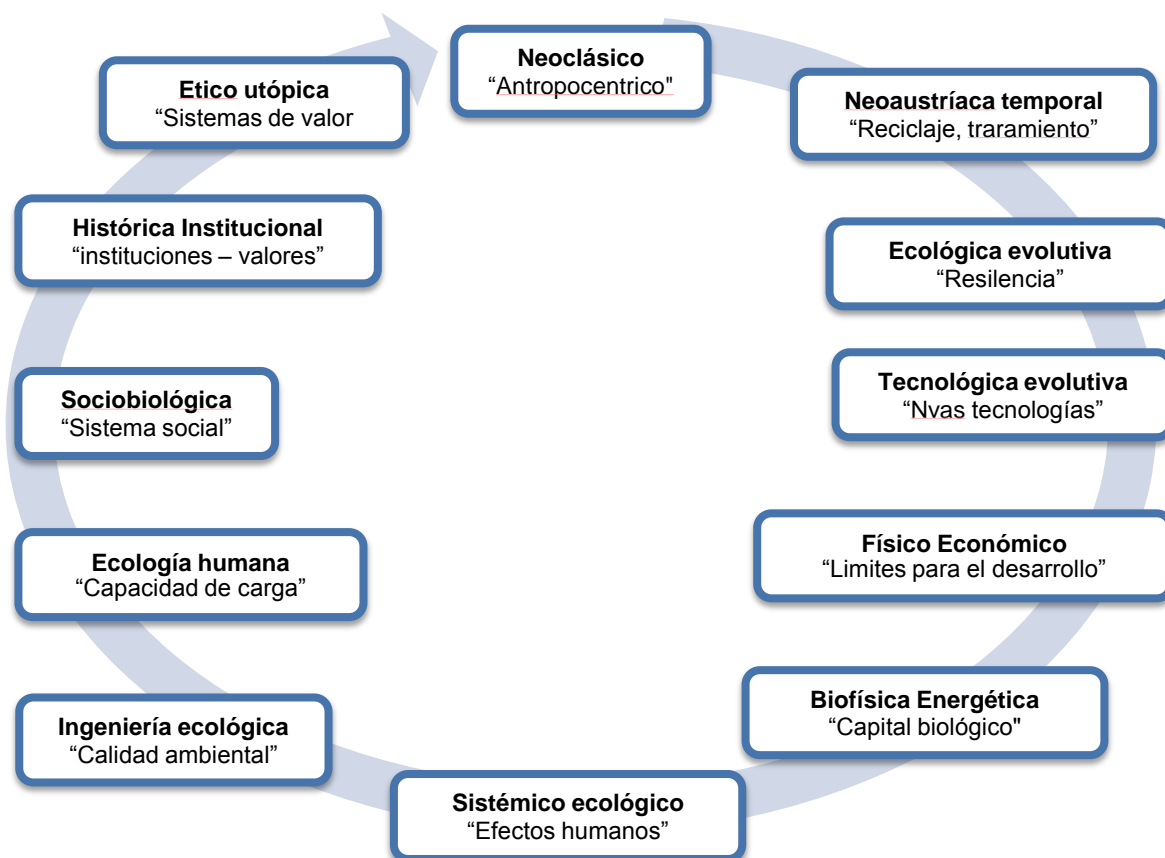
**Neoclásico**
"Antropocentrico"

**Neoaustríaca temporal**
"Reciclaje, traramiento"

**Ecológica evolutiva**
"Resilencia"

**Tecnológica evolutiva**
"Nvas tecnologías"

**Físico Económico**
"Limites para el desarrollo"

**Biofísica Energética**
"Capital biológico"

**Sistémico ecológico**
"Efectos humanos"

**Ingeniería ecológica**
"Calidad ambiental"

**Ecología humana**
"Capacidad de carga"

**Sociobiológica**
"Sistema social"

**Histórica Institucional**
"instituciones – valores"

**Etico utópica**
"Sistemas de valor